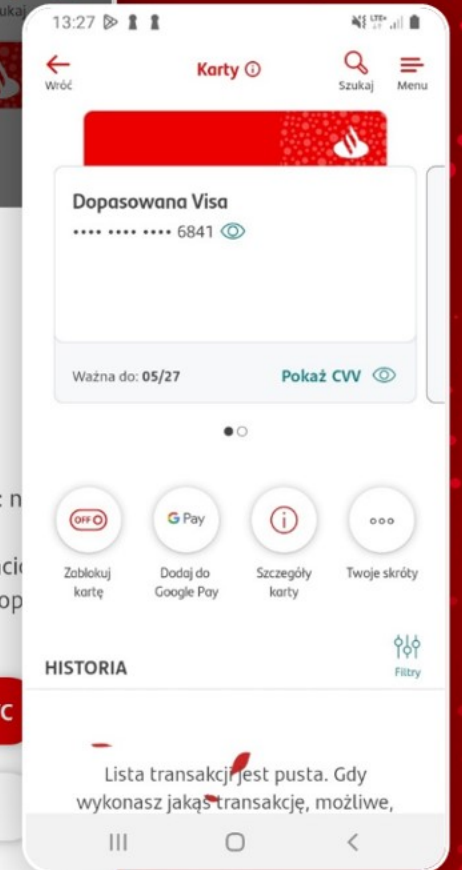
13:27

Wróć

Karty

Szukaj

Menu

Dopasowana Visa

•••• •••• •••• 6841

Ważna do: 05/27

Pokaż CVV

OFF

Zablokuj kartę

G Pay

Dodaj do Google Pay

Szczegóły karty

Twoje skróty

HISTORIA

Filtry

Lista transakcji jest pusta. Gdy wykonasz jakąś transakcję, możliwe,